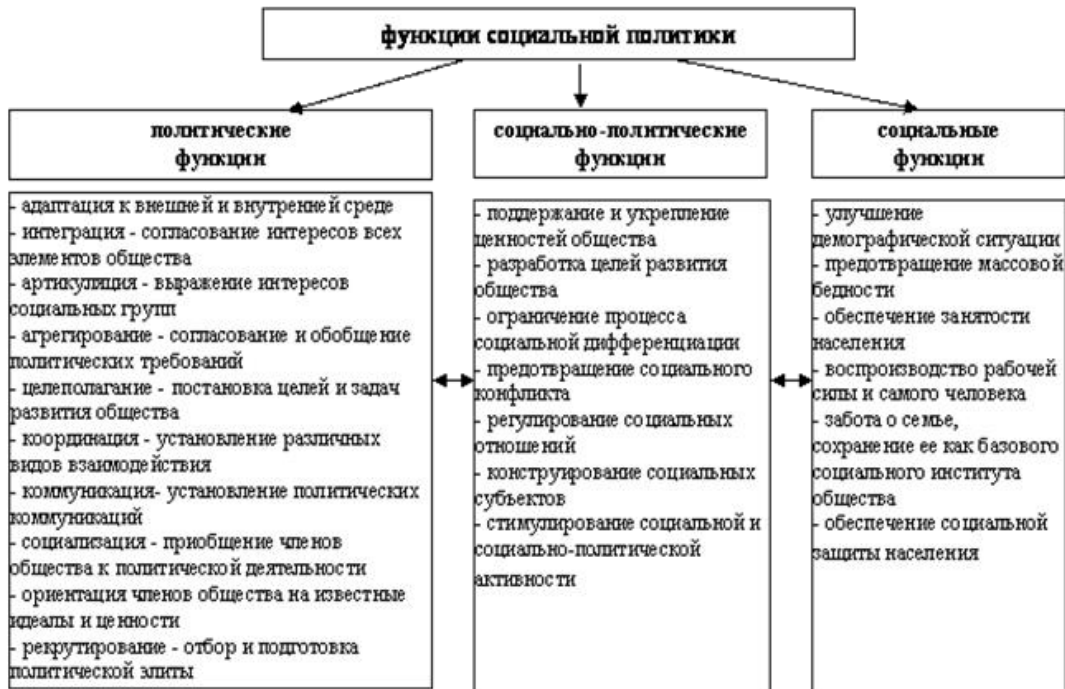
функции социальной политики

политические функции

- адаптация к внешней и внутренней среде
- интеграция - согласование интересов всех элементов общества
- артикуляция - выражение интересов социальных групп
- агрегирование - согласование и обобщение политических требований
- целеполагание - постановка целей и задач развития общества
- координация - установление различных видов взаимодействия
- коммуникация- установление политических коммуникаций
- социализация - приобщение членов общества к политической деятельности
- ориентация членов общества на известные идеалы и ценности
- рекрутирование - отбор и подготовка политической элиты

социально-политические функции

- поддержание и укрепление ценностей общества
- разработка целей развития общества
- ограничение процесса социальной дифференциации
- предотвращение социального конфликта
- регулирование социальных отношений
- конструирование социальных субъектов
- стимулирование социальной и социально-политической активности

социальные функции

- улучшение демографической ситуации
- предотвращение массовой бедности
- обеспечение занятости населения
- воспроизводство рабочей силы и самого человека
- забота о семье, сохранение ее как базового социального института общества
- обеспечение социальной защиты населения